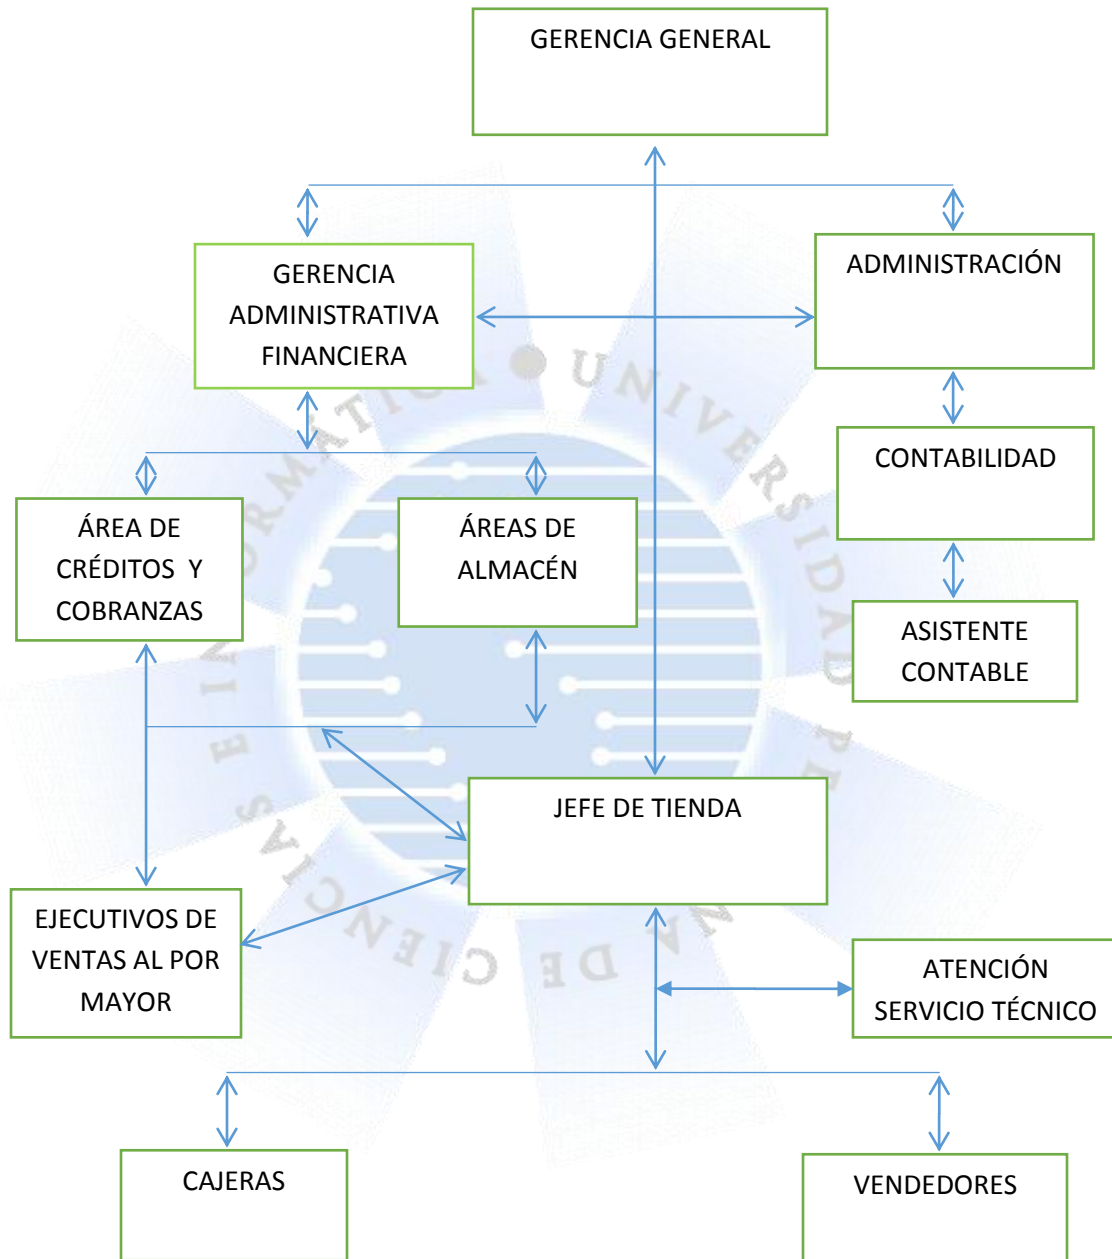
GERENCIA GENERAL

GERENCIA ADMINISTRATIVA FINANCIERA

ADMINISTRACIÓN

CONTABILIDAD

ÁREA DE CRÉDITOS Y COBRANZAS

ÁREAS DE ALMACÉN

ASISTENTE CONTABLE

JEFE DE TIENDA

EJECUTIVOS DE VENTAS AL POR MAYOR

ATENCIÓN SERVICIO TÉCNICO

CAJERAS

VENDEDORES

UNIVERSIDAD PERUANA DE CIENCIAS E INFORMÁTICA